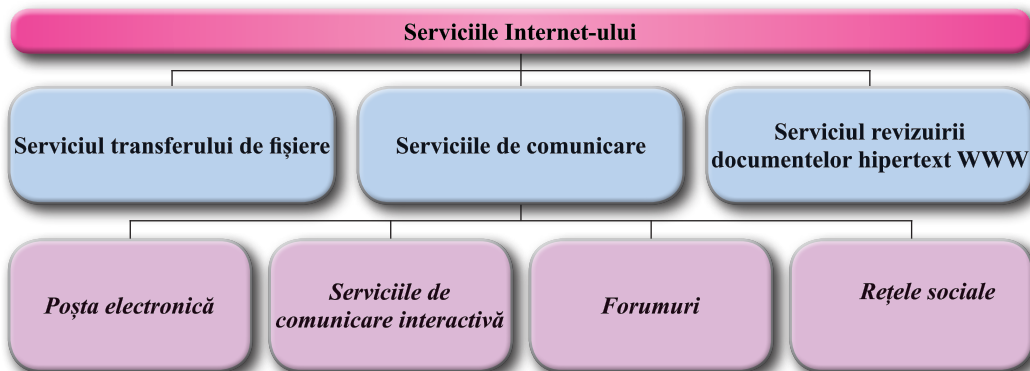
Serviciile Internet-ului

Serviciul transferului de fişiere

Serviciile de comunicare

Serviciul revizuirii documentelor hipertext WWW

Poşta electronică

Serviciile de comunicare interactivă

Forumuri

Reţele sociale